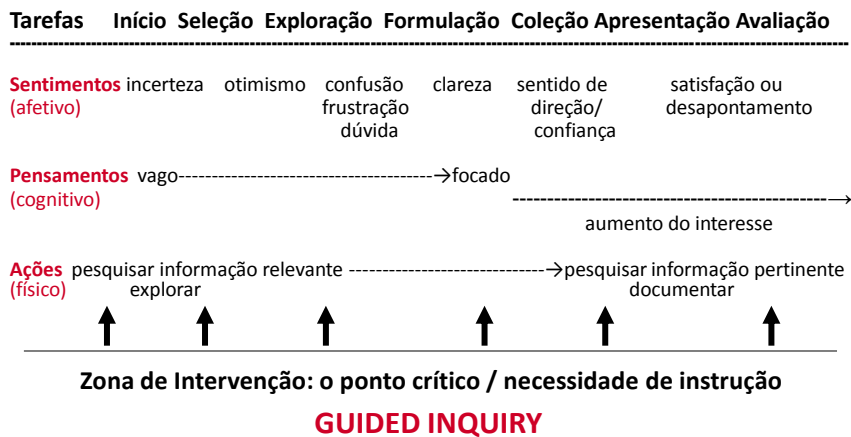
Tarefas Início Seleção Exploração Formulação Coleção Apresentação Avaliação

Sentimentos (afetivo) incerteza otimismo confusão frustração dúvida clareza sentido de direção/ confiança satisfação ou desapontamento

Pensamentos (cognitivo) vago------------------------------------→focado
-----------------------------------------→
aumento do interesse

Ações (físico) pesquisar informação relevante explorar ----------------------------→pesquisar informação pertinente documentar

Zona de Intervenção: o ponto crítico / necessidade de instrução

GUIDED INQUIRY